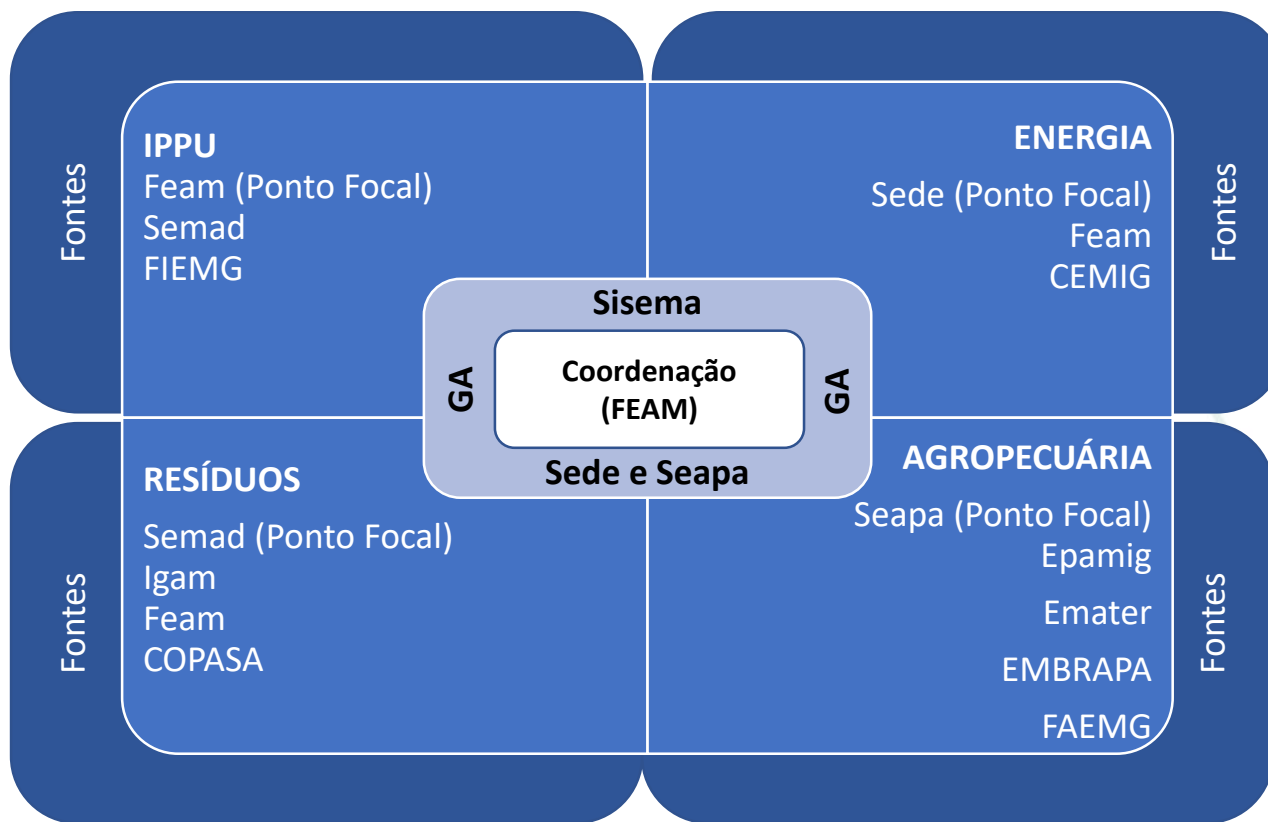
Fontes

IPPU
Feam (Ponto Focal)
Semad
FIEMG

ENERGIA
Sede (Ponto Focal)
Feam
CEMIG

Fontes

Sisema

GA

Coordenação
(FEAM)

GA

Sede e Seapa

Fontes

RESÍDUOS
Semad (Ponto Focal)
Igam
Feam
COPASA

AGROPECUÁRIA
Seapa (Ponto Focal)
Epamig
Emater
EMBRAPA
FAEMG

Fontes